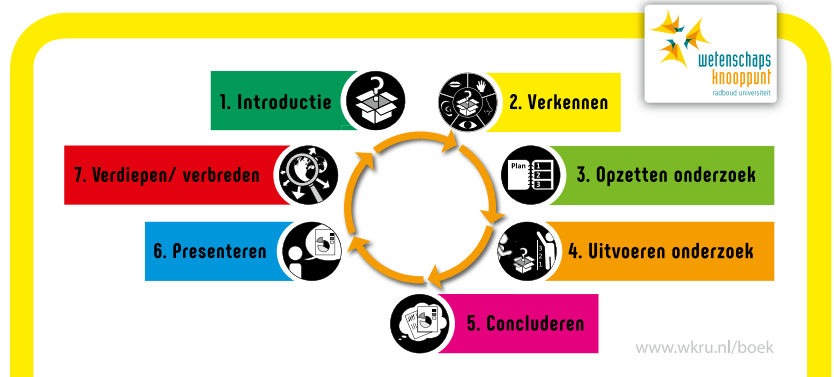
wetenschaps knooppunt
radboud universiteit

1. Introductie

2. Verkennen

7. Verdiepen/ verbreden

Plan
1
2
3

3. Opzetten onderzoek

6. Presenteren

4. Uitvoeren onderzoek

5. Concluderen

www.wkru.nl/boek